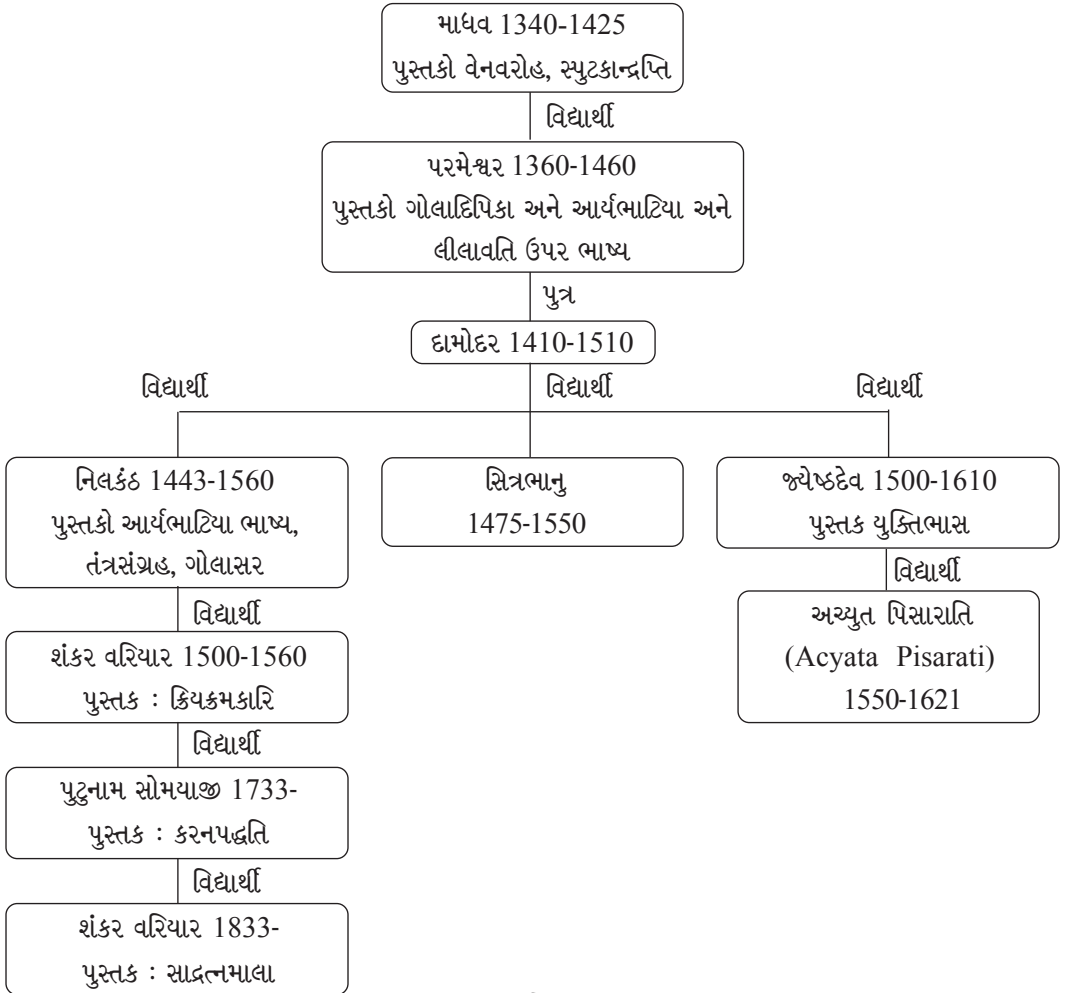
માધવ 1340-1425
પુસ્તકો વેનવરોહ, સ્પુટકાન્દ્રપ્તિ

વિદ્યાર્થી

પરમેશ્વર 1360-1460
પુસ્તકો ગોલાદિપિકા અને આર્યભાટિયા અને લીલાવતિ ઉપર ભાષ્ય

પુત્ર

દામોદર 1410-1510

વિદ્યાર્થી

વિદ્યાર્થી

વિદ્યાર્થી

નિલકંઠ 1443-1560
પુસ્તકો આર્યભાટિયા ભાષ્ય, તંત્રસંગ્રહ, ગોલાસર

સિત્રભાનુ
1475-1550

જ્યેષ્ઠદેવ 1500-1610
પુસ્તક યુક્તિભાસ

વિદ્યાર્થી

અચ્યુત પિસારાતિ
(Acyata Pisarati)
1550-1621

વિદ્યાર્થી

શંકર વરિયાર 1500-1560
પુસ્તક : ક્રિયક્રમકારિ

વિદ્યાર્થી

પુટુનામ સોમયાજી 1733-
પુસ્તક : કરનપદ્ધતિ

વિદ્યાર્થી

શંકર વરિયાર 1833-
પુસ્તક : સાદ્રત્નમાલા